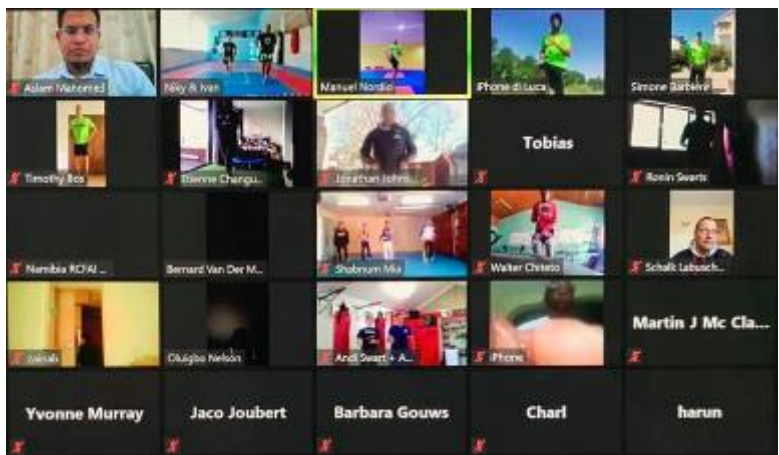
Aslam Mahomed
Nily & Ivan
Manuel Nordio
iPhone di Luca
Simone Barbieri
Timothy Bos
Etienne Changu...
Jonathan Johns...
Tobias
Ronin Swarts
Namibia RCFAI ...
Bernard Van Der M...
Shabnum Mia
Walter Chiteto
Schalk Labusch...
Jainab
Olugbo Nelson
Andi Swart + A...
iPhone
Martin J Mc Cla...
Yvonne Murray
Jaco Joubert
Barbara Gouws
Charl
harun